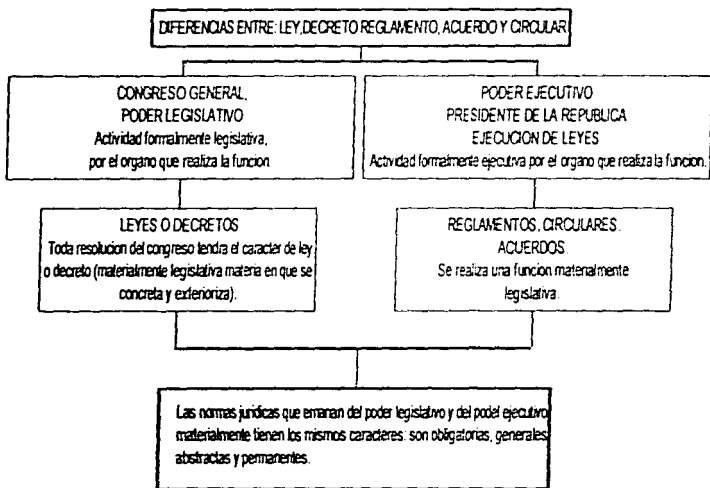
DIFERENCIAS ENTRE: LEY,DECRETO REGLAMENTO, ACUERDO Y CIRCULAR

CONGRESO GENERAL.
PODER LEGISLATIVO
Actividad formalmente legislativa, por el organo que realiza la funcion

PODER EJECUTIVO
PRESIDENTE DE LA REPUBLICA
EJECUCION DE LEYES
Actividad formalmente ejecutiva por el organo que realiza la funcion.

LEYES O DECRETOS
Toda resolucion del congreso tendra el caracter de ley o decreto (materialmente legislativa materia en que se concreta y exterioriza).

REGLAMENTOS, CIRCULARES.
ACUERDOS.
Se realiza una funcion materialmente legislativa.

Las normas juridicas que emanan del poder legislativo y del podel ejecutivo materialmente tienen los mismos caracteres: son obligatorias, generales abstractas y permanentes.